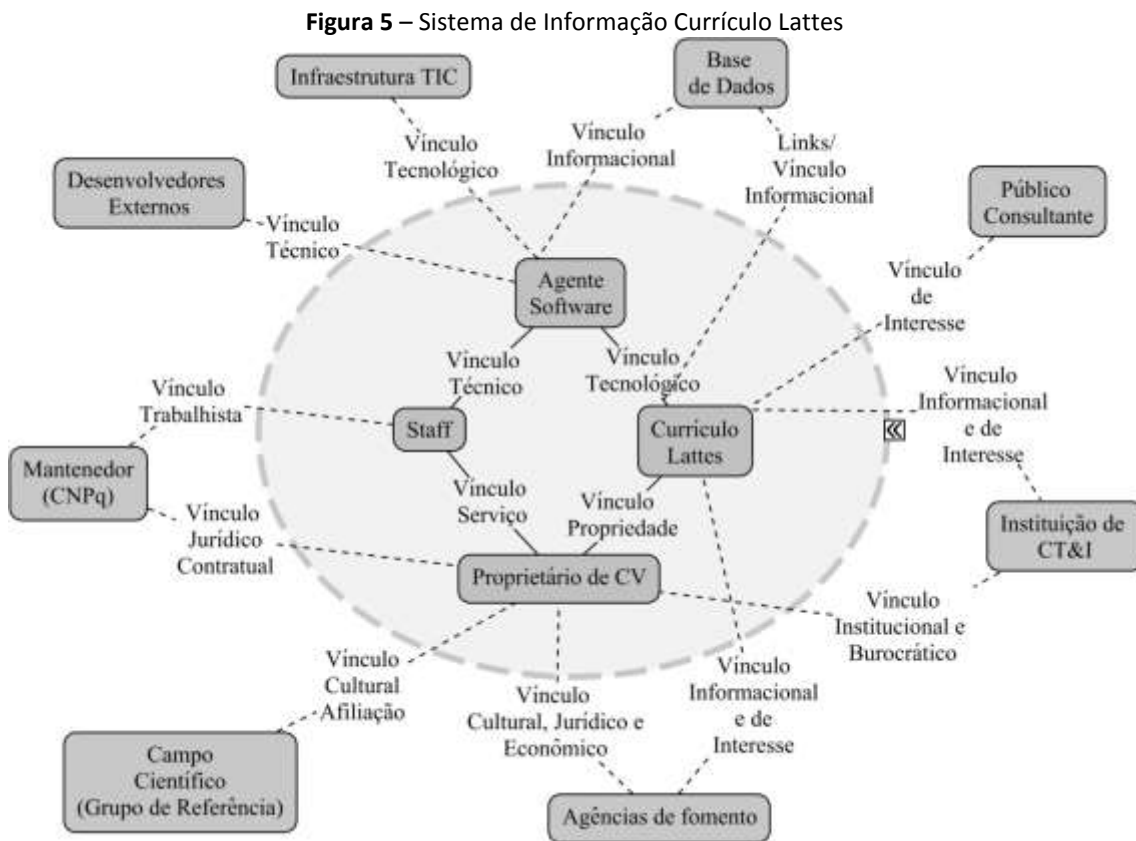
**Figura 5** – Sistema de Informação Currículo Lattes

Infraestrutura TIC

Base de Dados

Vínculo Tecnológico

Vínculo Informacional

Links/ Vínculo Informacional

Desenvolvedores Externos

Vínculo Técnico

Público Consultante

Agente Software

Vínculo de Interesse

Vínculo Técnico

Vínculo Tecnológico

Vínculo Trabalhista

Vínculo Informacional e de Interesse

Staff

Currículo Lattes

Mantenedor (CNPq)

Vínculo Serviço

Vínculo Propriedade

Vínculo Jurídico Contratual

Instituição de CT&I

Proprietário de CV

Vínculo Institucional e Burocrático

Vínculo Cultural Afiliação

Vínculo Cultural, Jurídico e Econômico

Vínculo Informacional e de Interesse

Campo Científico (Grupo de Referência)

Agências de fomento